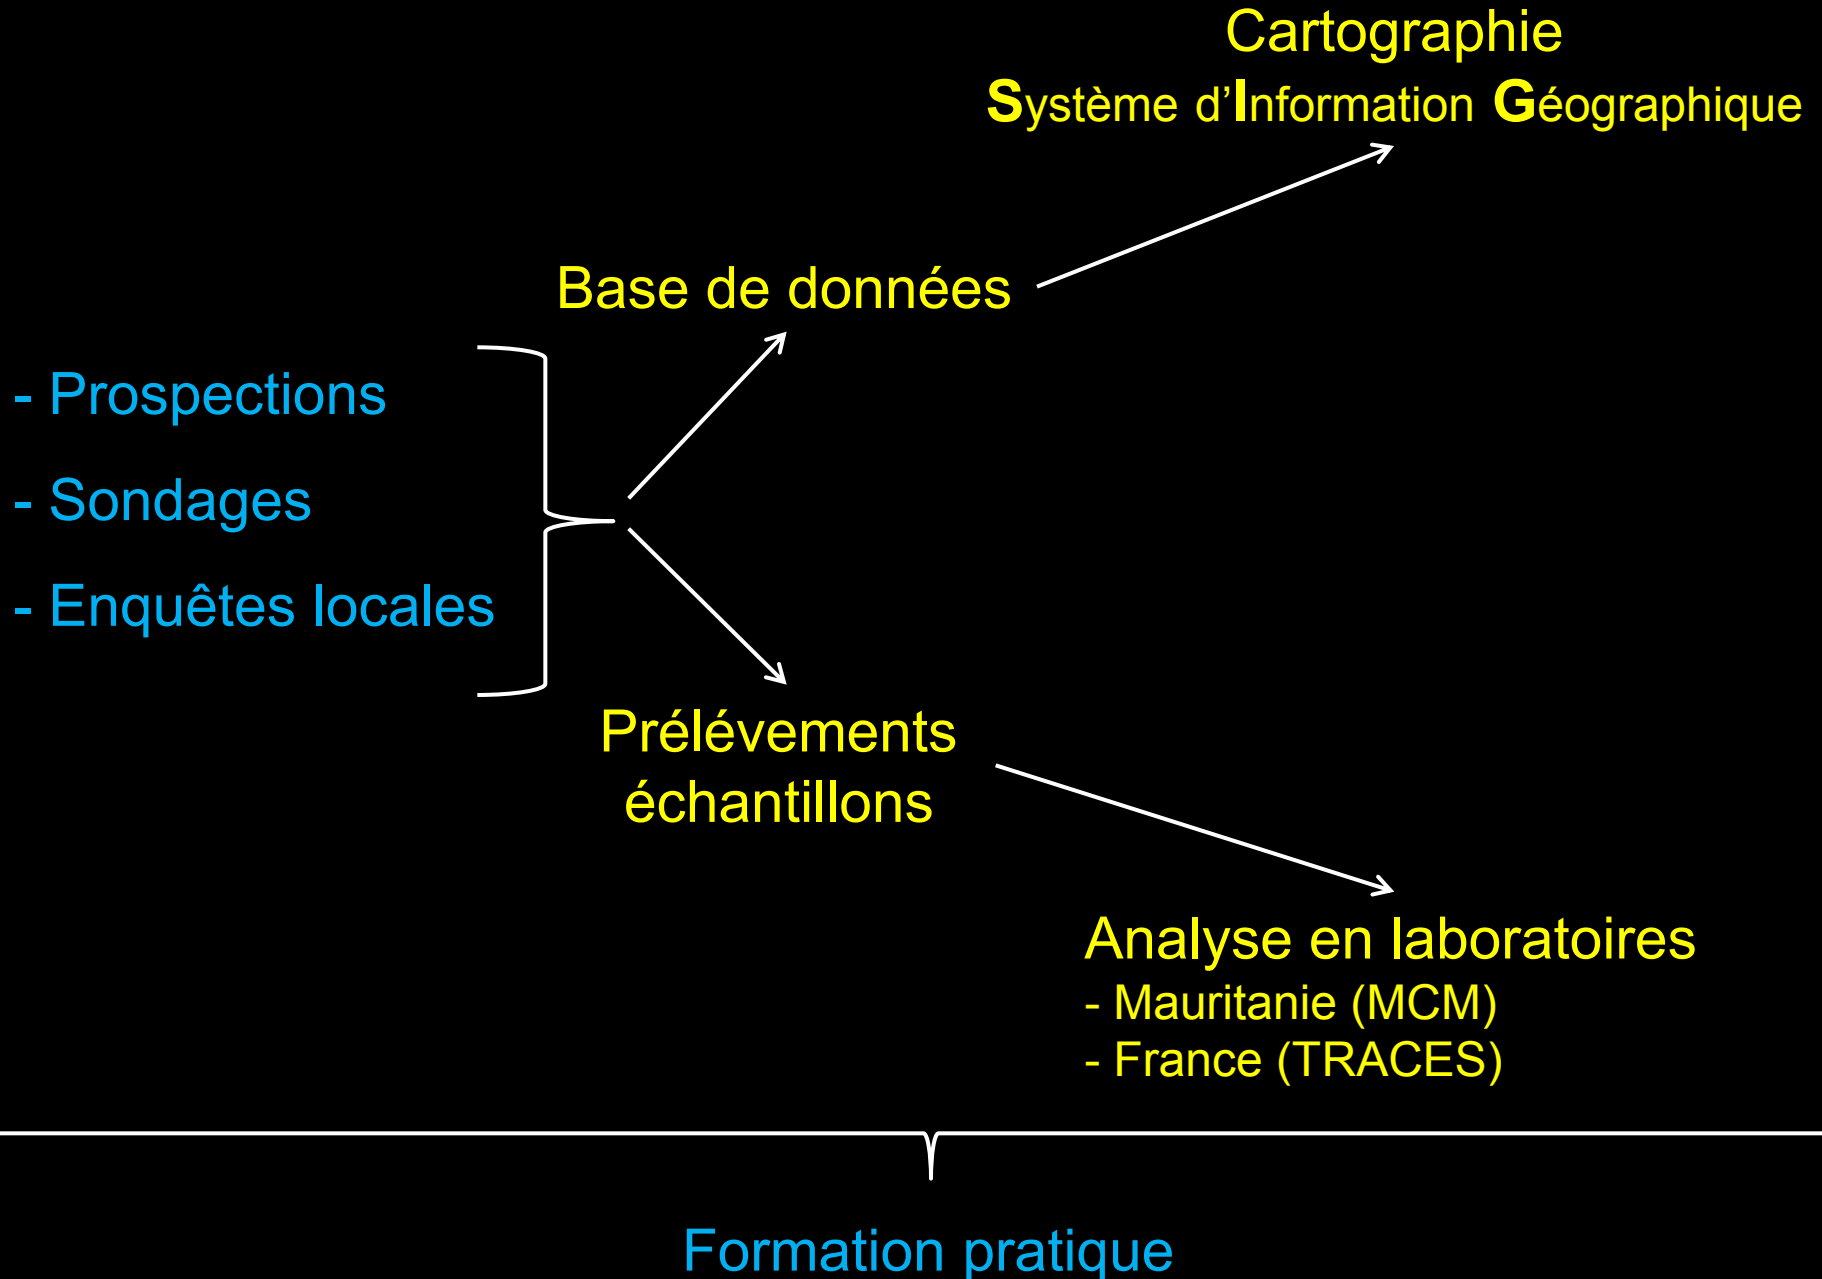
Cartographie
Système d’Information Géographique

Base de données

- Prospections

- Sondages

- Enquêtes locales

Prélévements
échantillons

Analyse en laboratoires
- Mauritanie (MCM)
- France (TRACES)

Formation pratique